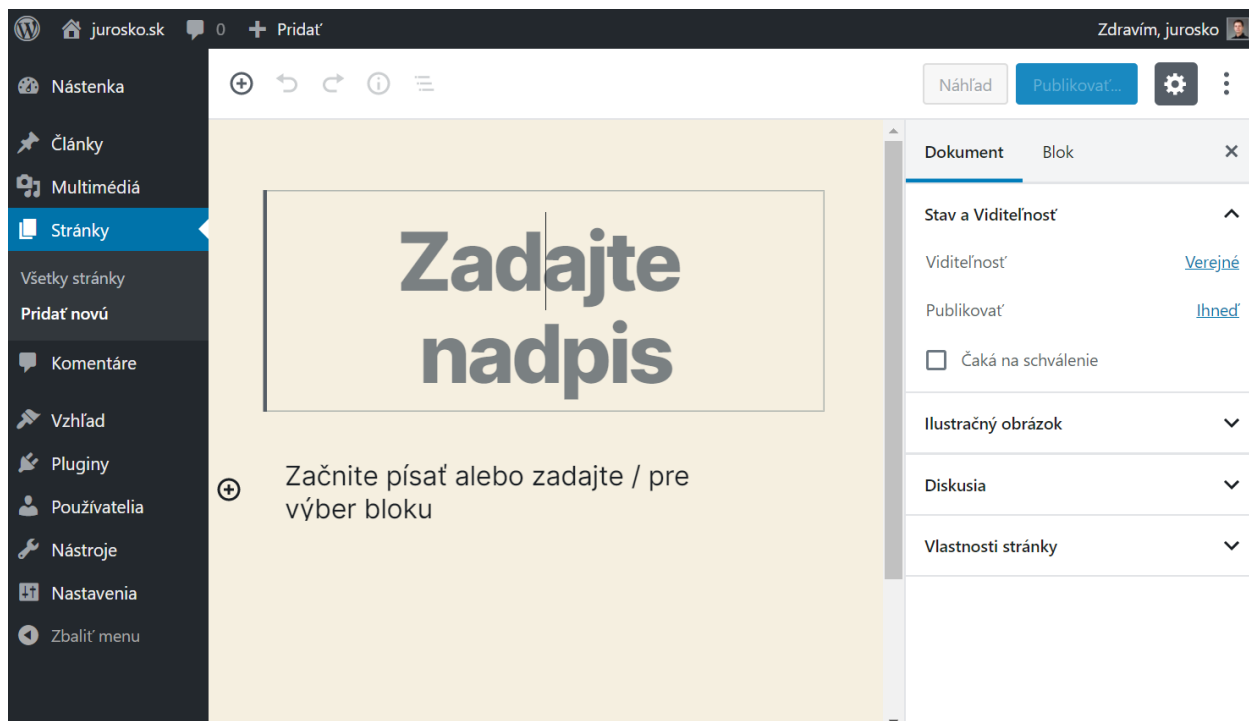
jurosko.sk 0 + Pridať

Zdravím, jurosko

Nástenka

Články

Multimédiá

Stránky

Všetky stránky

Pridať novú

Komentáre

Vzhľad

Pluginy

Používatelia

Nástroje

Nastavenia

Zbaliť menu

Náhľad

Publikovať...

Zadajte nadpis

Začnite písať alebo zadajte / pre výber bloku

Dokument

Blok

Stav a Viditeľnosť

Viditeľnosť

Verejné

Publikovať

Ihneď

Čaká na schválenie

Ilustračný obrázok

Diskusia

Vlastnosti stránky